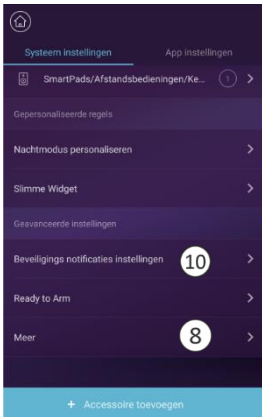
Systeem instellingen

App instellingen

SmartPads/Afstandsbedieningen/Ke...

1

Gepersonaliseerde regels

Nachtmodus personaliseren

Slimme Widget

Geavanceerde instellingen

Beveiligings notificaties instellingen

10

Ready to Arm

Meer

8

+ Accessoire toevoegen